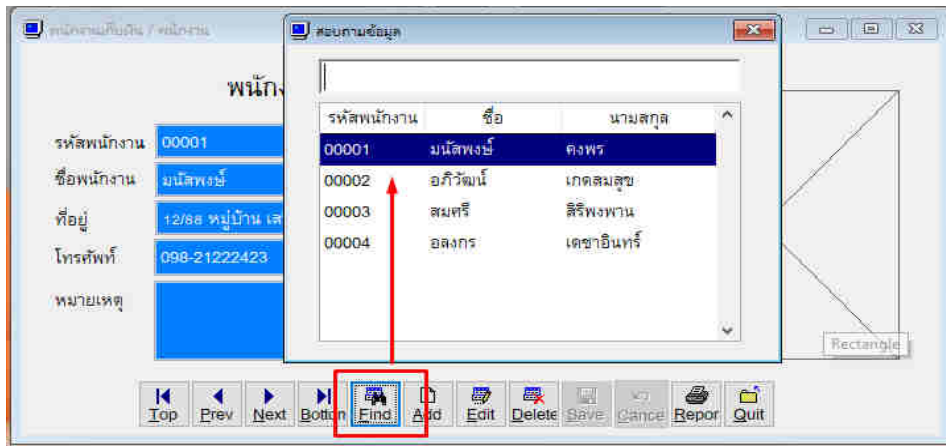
พนักงานเก็บเงิน / พนักงาน

พนัก

รหัสพนักงาน 00001

ชื่อพนักงาน มนัสพงษ์

ที่อยู่ 12/88 หมู่บ้าน เส

โทรศัพท์ 098-21222423

หมายเหตุ

สอบถามข้อมูล

| รหัสพนักงาน | ชื่อ | นามสกุล |
|---|---|---|
| 00001 | มนัสพงษ์ | คงพร |
| 00002 | อภิวัฒน์ | เกตสมสุข |
| 00003 | สมศรี | สิริพงพาน |
| 00004 | อลงกร | เดชาอินทร์ |

Rectangle

Top Prev Next Botton Find Add Edit Delete Save Cancel Repor Quit